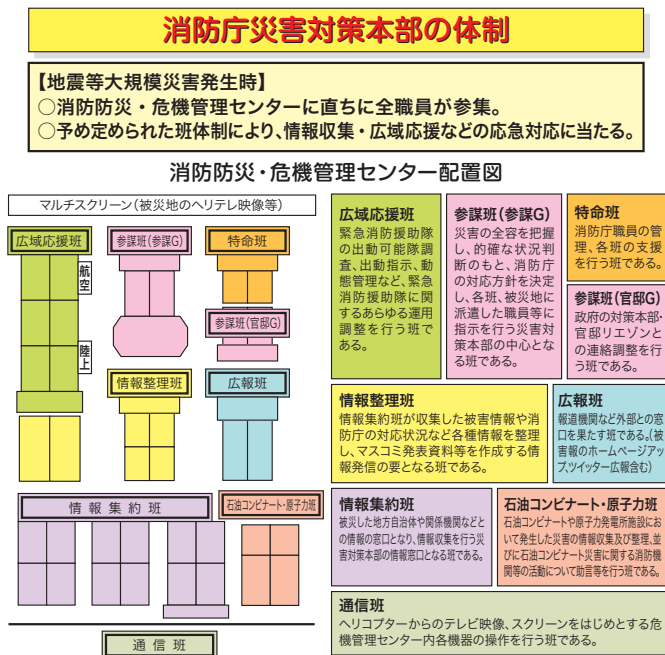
消防庁災害対策本部の体制

【地震等大規模災害発生時】
○消防防災・危機管理センターに直ちに全職員が参集。
○予め定められた班体制により、情報収集・広域応援などの応急対応に当たる。

消防防災・危機管理センター配置図

マルチスクリーン（被災地のヘリテレ映像等）

広域応援班

航空

陸上

参謀班（参謀G）

特命班

参謀班（官邸G）

情報整理班

広報班

情報集約班

石油コンビナート・原子力班

通信班

広域応援班
緊急消防援助隊の出動可能隊調査、出動指示、動態管理など、緊急消防援助隊に関するあらゆる運用調整を行う班である。

参謀班（参謀G）
災害の全容を把握し、的確な状況判断のもと、消防庁の対応方針を決定し、各班、被災地に派遣した職員等に指示を行う災害対策本部の中心となる班である。

特命班
消防庁職員の管理、各班の支援を行う班である。

参謀班（官邸G）
政府の対策本部・官邸リエゾンとの連絡調整を行う班である。

情報整理班
情報集約班が収集した被害情報や消防庁の対応状況など各種情報を整理し、マスコミ発表資料等を作成する情報発信の要となる班である。

広報班
報道機関など外部との窓口を果たす班である。（被害報のホームページアップ、ツイッター広報含む）

情報集約班
被災した地方自治体や関係機関などとの情報の窓口となり、情報収集を行う災害対策本部の情報窓口となる班である。

石油コンビナート・原子力班
石油コンビナートや原子力発電所施設において発生した災害の情報収集及び整理、並びに石油コンビナート災害に関する消防機関等の活動について助言等を行う班である。

通信班
ヘリコプターからのテレビ映像、スクリーンをはじめとする危機管理センター内各機器の操作を行う班である。